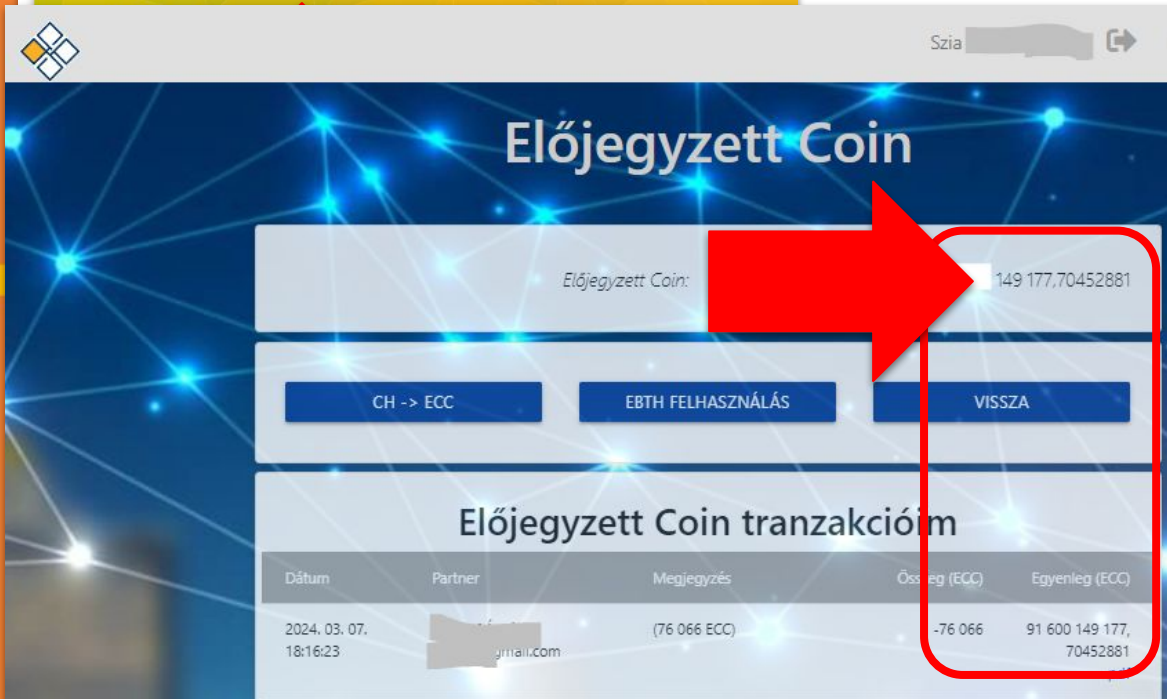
Szia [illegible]

Előjegyzett Coin

Előjegyzett Coin: 149 177,70452881

CH -> ECC

EBTH FELHASZNÁLÁS

VISSZA

Előjegyzett Coin tranzakcióim

| Dátum | Partner | Megjegyzés | Összeg (ECC) | Egyenleg (ECC) |
|---|---|---|---|---|
| 2024. 03. 07. 18:16:23 | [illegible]gmail.com | (76 066 ECC) | -76 066 | 91 600 149 177, 70452881 |